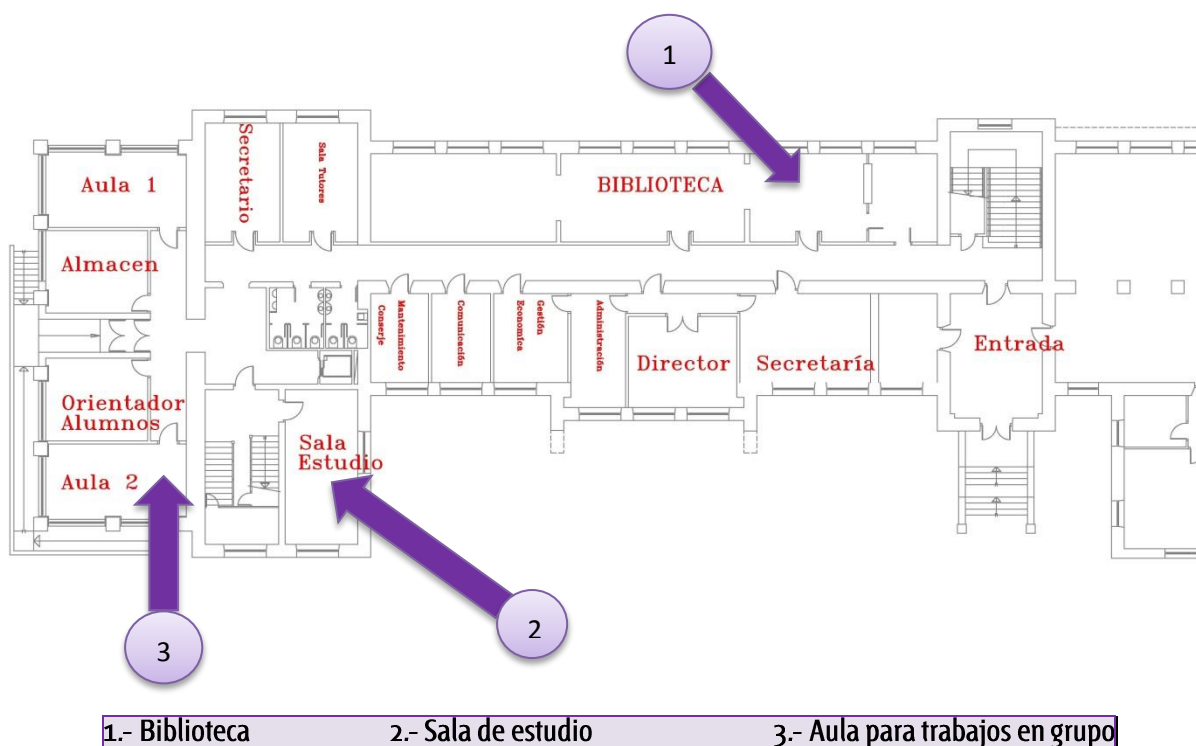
1

Aula 1

Secretario

Sala Tutores

BIBLIOTECA

Almacen

Conserje

Mantenimiento

Comunicación

Gestión Economica

Administración

Director

Secretaría

Entrada

Orientador Alumnos

Sala Estudio

Aula 2

3

2

| 1.- Biblioteca | 2.- Sala de estudio | 3.- Aula para trabajos en grupo |
|---|---|---|